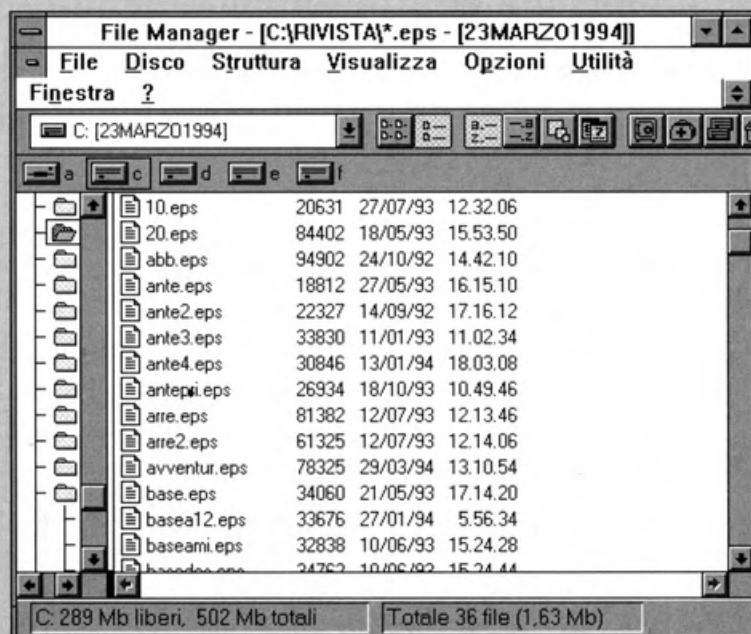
File Manager - [C:\RIVISTA\*.eps - [23MARZO1994]]

File Disco Struttura Visualizza Opzioni Utilità

Finestra ?

C: [23MARZO1994]

a c d e f

| | | | |
|---|---|---|---|
| 10.eps | 20631 | 27/07/93 | 12.32.06 |
| 20.eps | 84402 | 18/05/93 | 15.53.50 |
| abb.eps | 94902 | 24/10/92 | 14.42.10 |
| ante.eps | 18812 | 27/05/93 | 16.15.10 |
| ante2.eps | 22327 | 14/09/92 | 17.16.12 |
| ante3.eps | 33830 | 11/01/93 | 11.02.34 |
| ante4.eps | 30846 | 13/01/94 | 18.03.08 |
| antepri.eps | 26934 | 18/10/93 | 10.49.46 |
| arre.eps | 81382 | 12/07/93 | 12.13.46 |
| arre2.eps | 61325 | 12/07/93 | 12.14.06 |
| avventur.eps | 78325 | 29/03/94 | 13.10.54 |
| base.eps | 34060 | 21/05/93 | 17.14.20 |
| basea12.eps | 33676 | 27/01/94 | 5.56.34 |
| baseami.eps | 32838 | 10/06/93 | 15.24.28 |
| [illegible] | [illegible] | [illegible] | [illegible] |

C: 289 Mb liberi, 502 Mb totali

Totale 36 file (1,63 Mb)